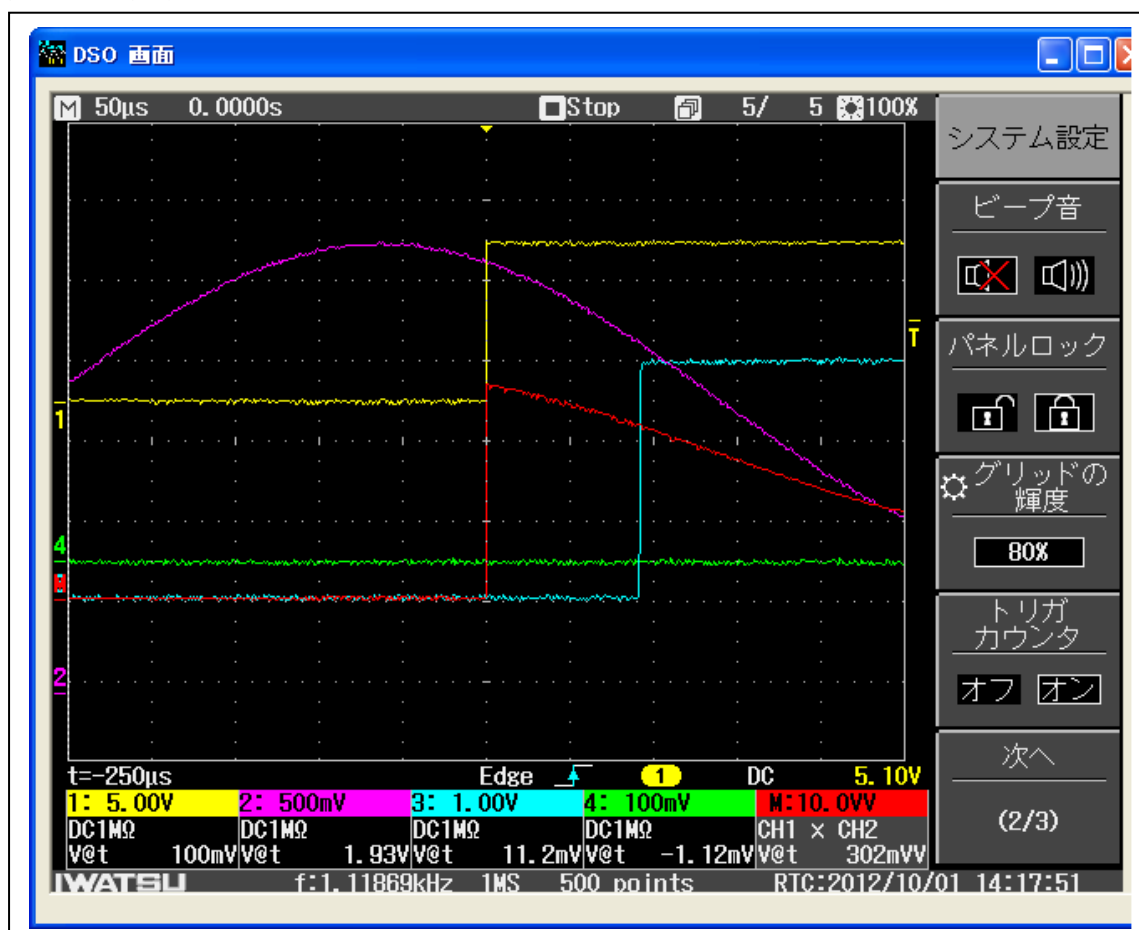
DSO 画面

M 50µs 0.0000s Stop 5/ 5 100%

T

1

4

M

2

t=-250µs Edge 1 DC 5.10V

| 1: 5.00V | 2: 500mV | 3: 1.00V | 4: 100mV | M:10.0VV |
|---|---|---|---|---|
| DC1MΩ | DC1MΩ | DC1MΩ | DC1MΩ | CH1 × CH2 |
| V@t 100mV | V@t 1.93V | V@t 11.2mV | V@t -1.12mV | V@t 302mVV |

IWATSU f:1.11869kHz 1MS 500 points RTC:2012/10/01 14:17:51

システム設定

ビープ音

パネルロック

グリッドの輝度

80%

トリガカウンタ

オフ オン

次へ

(2/3)